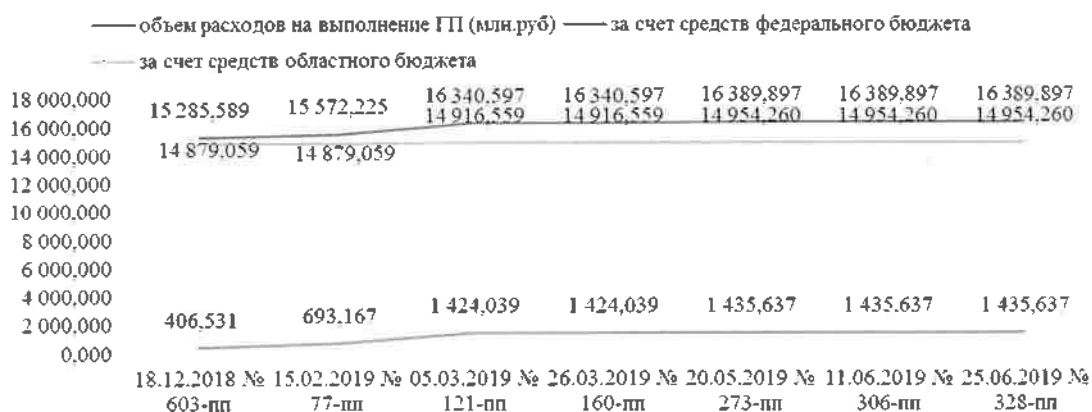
объем расходов на выполнение ГП (млн.руб) — за счет средств федерального бюджета

за счет средств областного бюджета

18 000,000
16 000,000
14 000,000
12 000,000
10 000,000
8 000,000
6 000,000
4 000,000
2 000,000
0,000

15 285,589 15 572,225 16 340,597 16 340,597 16 389,897 16 389,897 16 389,897

14 879,059 14 879,059 14 916,559 14 916,559 14 954,260 14 954,260 14 954,260

406,531 693,167 1 424,039 1 424,039 1 435,637 1 435,637 1 435,637

18.12.2018 № 603-пп 15.02.2019 № 77-пп 05.03.2019 № 121-пп 26.03.2019 № 160-пп 20.05.2019 № 273-пп 11.06.2019 № 306-пп 25.06.2019 № 328-пп